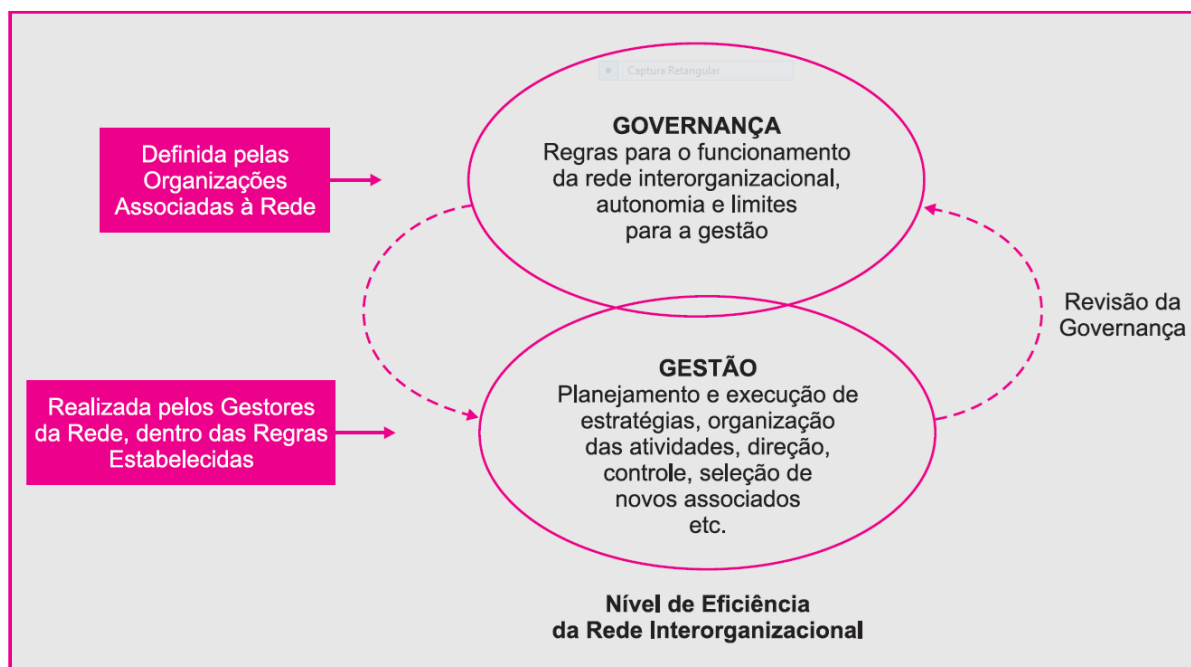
Captura Retangular

Definida pelas Organizações Associadas à Rede

GOVERNANÇA
Regras para o funcionamento da rede interorganizacional, autonomia e limites para a gestão

Revisão da Governança

Realizada pelos Gestores da Rede, dentro das Regras Estabelecidas

GESTÃO
Planejamento e execução de estratégias, organização das atividades, direção, controle, seleção de novos associados etc.

Nível de Eficiência da Rede Interorganizacional